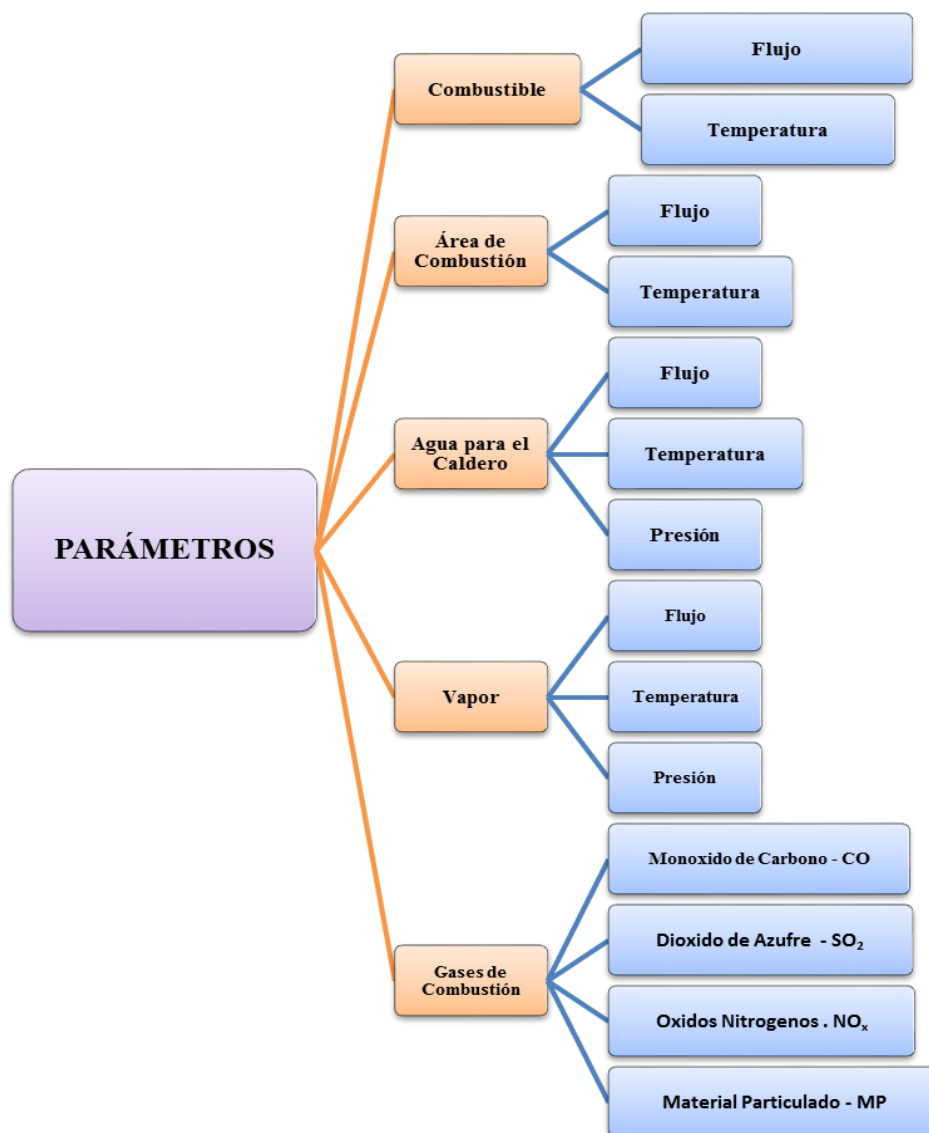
PARÁMETROS

Combustible

Flujo

Temperatura

Área de Combustión

Flujo

Temperatura

Agua para el Caldero

Flujo

Temperatura

Presión

Vapor

Flujo

Temperatura

Presión

Gases de Combustión

Monoxido de Carbono - CO

Dioxido de Azufre - $SO_2$

Oxidos Nitrogenos . $NO_x$

Material Particulado - MP